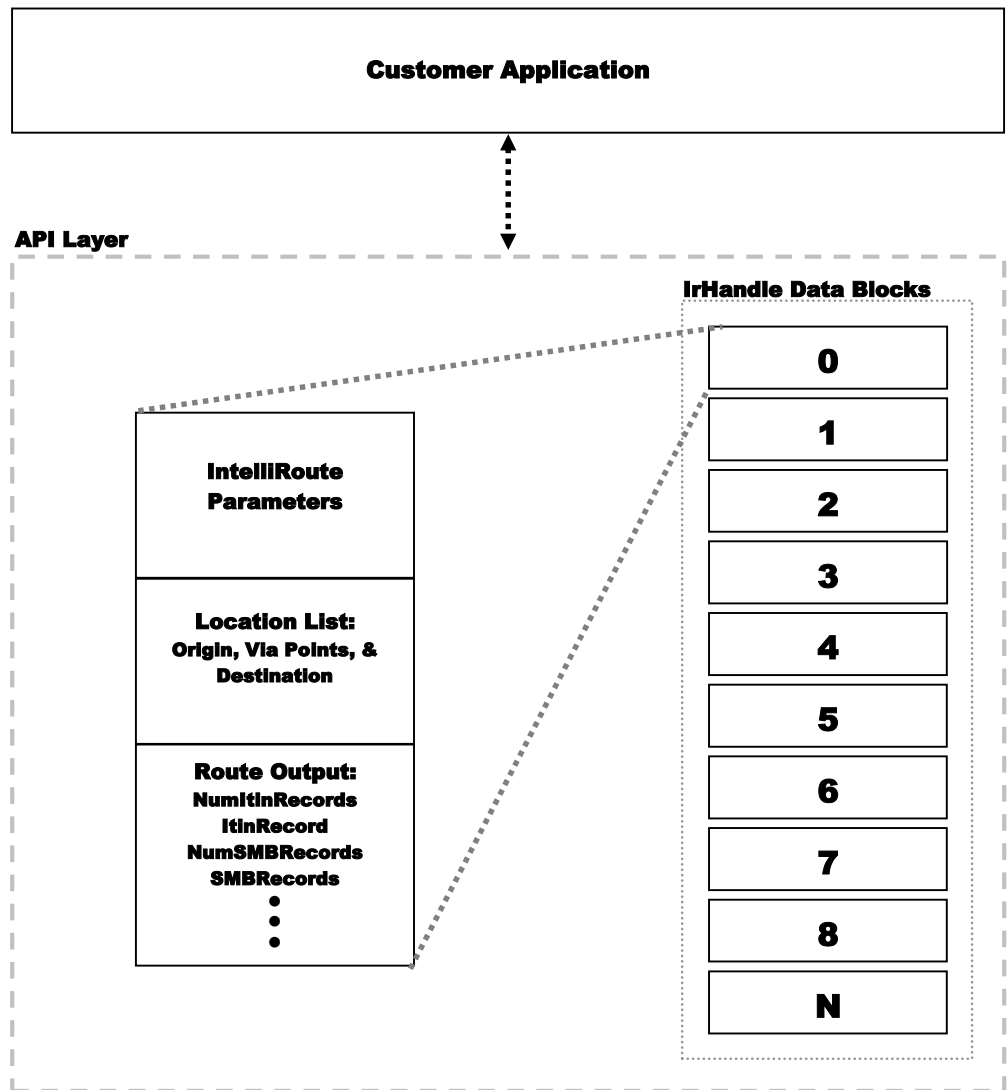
Customer Application

API Layer

IrHandle Data Blocks

IntelliRoute Parameters

Location List: Origin, Via Points, & Destination

Route Output:
NumItinRecords
ItinRecord
NumSMBRecords
SMBRecords
•
•
•

0
1
2
3
4
5
6
7
8
N